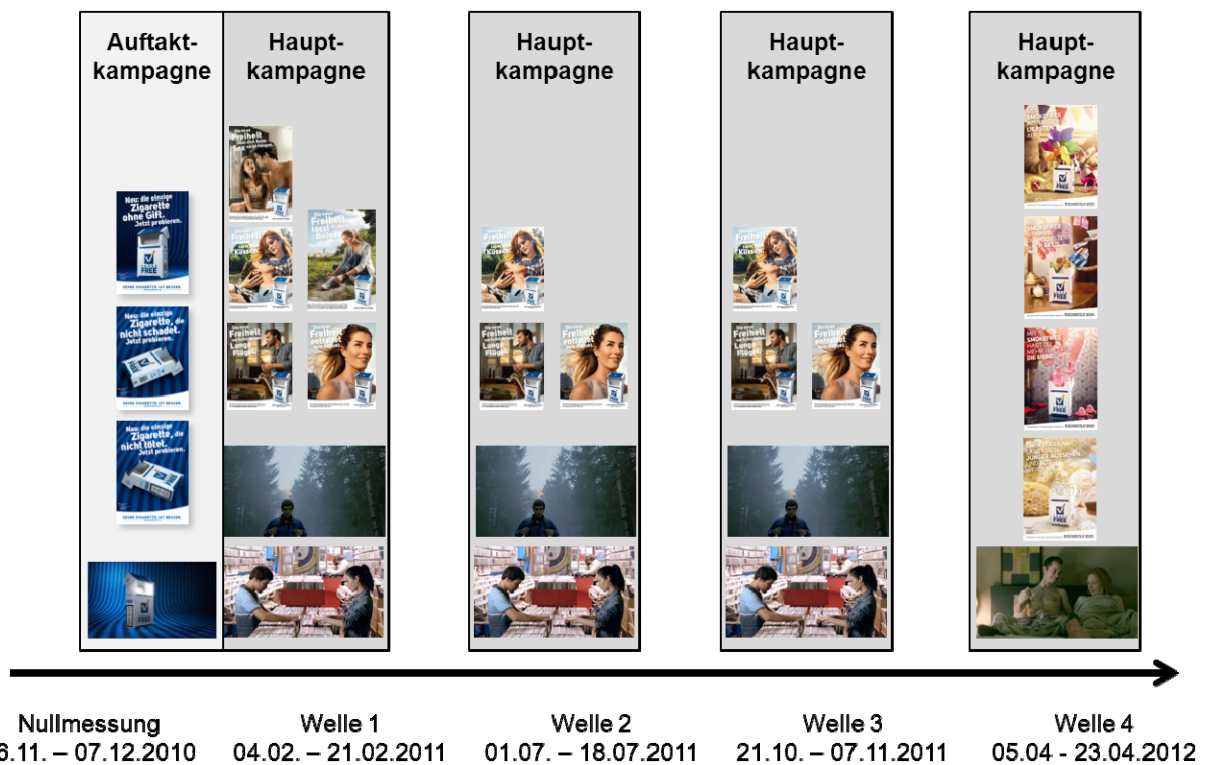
Auftakt-kampagne

Haupt-kampagne

Haupt-kampagne

Haupt-kampagne

Haupt-kampagne

Neu: die einzige Zigarette ohne Gift. Jetzt probieren.

Neu: die einzige Zigarette, die nicht schadet. Jetzt probieren.

Neu: die einzige Zigarette, die nicht tötet. Jetzt probieren.

Freiheit

Freiheit

Freiheit

Freiheit

Freiheit

Freiheit

Freiheit

Freiheit

Freiheit

Nullmessung
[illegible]6.11. – 07.12.2010

Welle 1
04.02. – 21.02.2011

Welle 2
01.07. – 18.07.2011

Welle 3
21.10. – 07.11.2011

Welle 4
05.04 - 23.04.2012